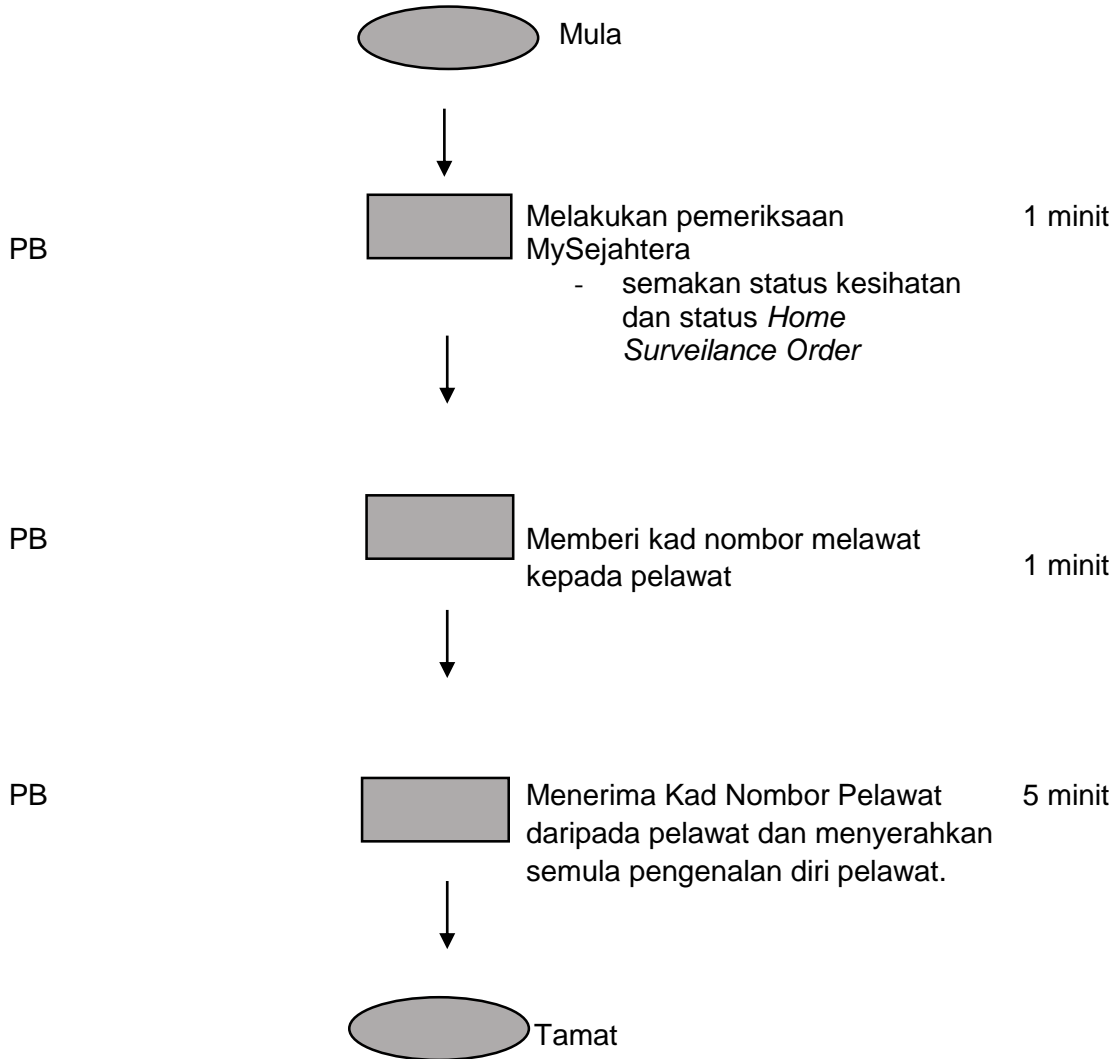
Mula

PB

Melakukan pemeriksaan MySejahtera

- semakan status kesihatan dan status *Home Surveilance Order*

1 minit

PB

Memberi kad nombor melawat kepada pelawat

1 minit

PB

Menerima Kad Nombor Pelawat daripada pelawat dan menyerahkan semula pengenalan diri pelawat.

5 minit

Tamat